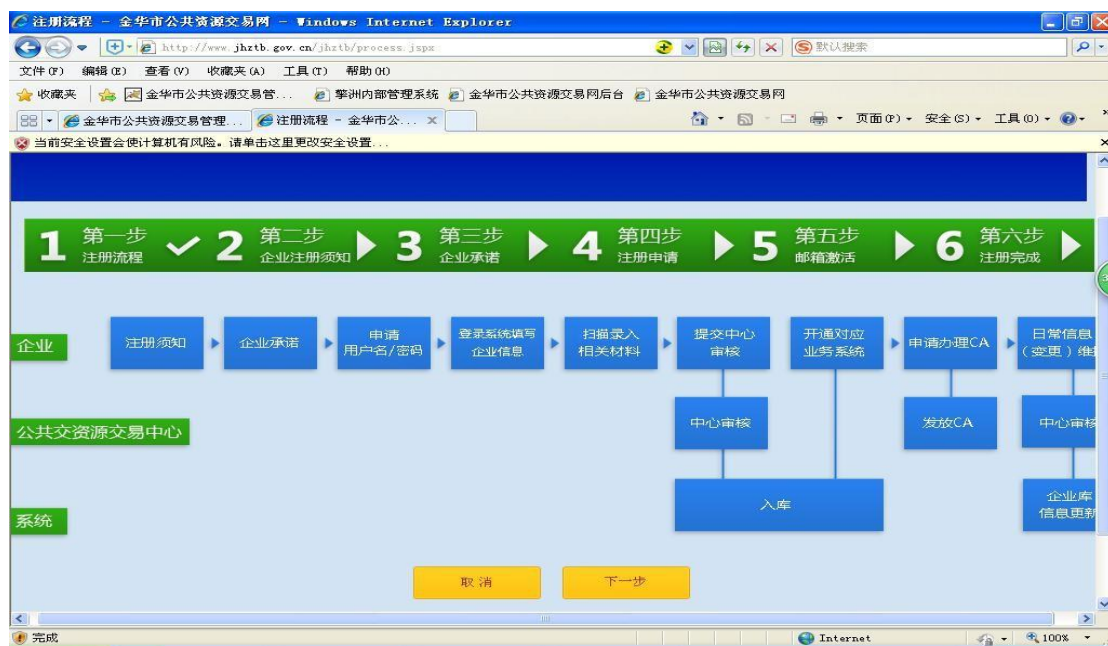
注册流程 - 金华市公共资源交易网 - Windows Internet Explorer

http://www.jhztb.gov.cn/jhztb/process.jspx

默认搜索

文件(F) 编辑(E) 查看(V) 收藏夹(A) 工具(T) 帮助(H)

收藏夹 金华市公共资源交易管... 擎洲内部管理系统 金华市公共资源交易网后台 金华市公共资源交易网

金华市公共资源交易管理... 注册流程 - 金华市公...

页面(P) 安全(S) 工具(O)

当前安全设置会使计算机有风险。请单击这里更改安全设置...

1 第一步 注册流程 2 第二步 企业注册须知 3 第三步 企业承诺 4 第四步 注册申请 5 第五步 邮箱激活 6 第六步 注册完成

企业

注册须知

企业承诺

申请 用户名/密码

登录系统填写 企业信息

扫描录入 相关材料

提交中心 审核

开通对应 业务系统

申请办理CA

日常信息 (变更)维

公共交资源交易中心

中心审核

发放CA

中心审核

系统

入库

企业库 信息更新

取消

下一步

完成

Internet

100%